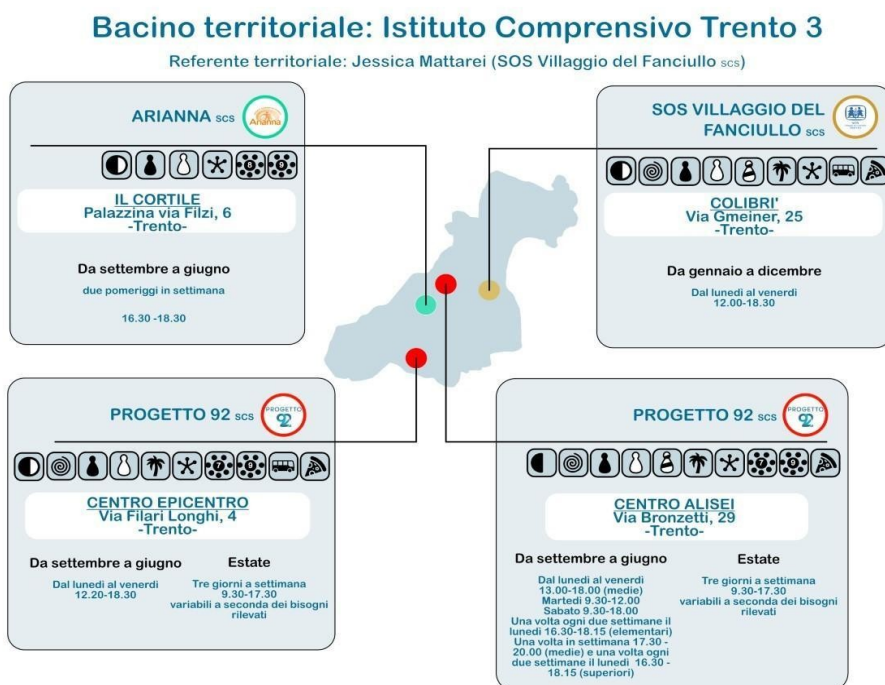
Bacino territoriale: Istituto Comprensivo Trento 3

Referente territoriale: Jessica Mattarei (SOS Villaggio del Fanciullo scs)

ARIANNA scs

Arianna

IL CORTILE
Palazzina via Filzi, 6
-Trento-

Da settembre a giugno

due pomeriggi in settimana

16.30 -18.30

SOS VILLAGGIO DEL FANCIULLO scs

COLIBRI'
Via Gmeiner, 25
-Trento-

Da gennaio a dicembre

Dal lunedì al venerdì
12.00-18.30

PROGETTO 92 scs

PROGETTO 92

CENTRO EPICENTRO
Via Filari Longhi, 4
-Trento-

Da settembre a giugno

Dal lunedì al venerdì
12.20-18.30

Estate

Tre giorni a settimana
9.30-17.30
variabili a seconda dei bisogni rilevati

PROGETTO 92 scs

PROGETTO 92

CENTRO ALISEI
Via Bronzetti, 29
-Trento-

Da settembre a giugno

Dal lunedì al venerdì
13.00-18.00 (medie)
Martedì 9.30-12.00
Sabato 9.30-18.00
Una volta ogni due settimane il lunedì 16.30-18.15 (elementari)
Una volta in settimana 17.30-20.00 (medie) e una volta ogni due settimane il lunedì 16.30-18.15 (superiori)

Estate

Tre giorni a settimana
9.30-17.30
variabili a seconda dei bisogni rilevati